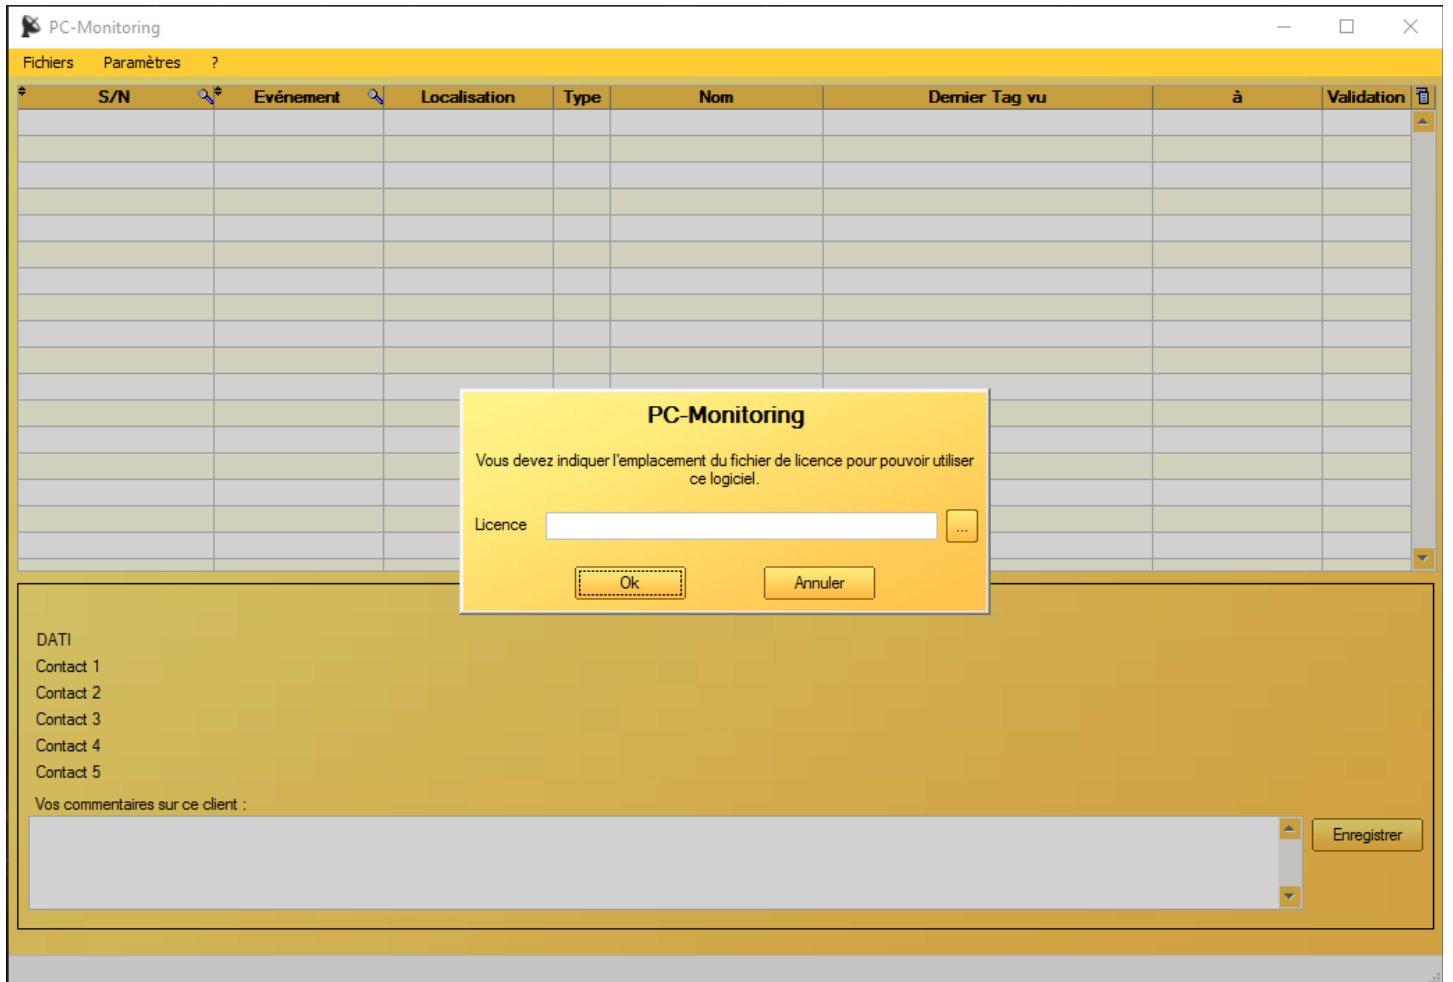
PC-Monitoring

Fichiers Paramètres ?

| S/N | Evénement | Localisation | Type | Nom | Dernier Tag vu | à | Validation |
|---|---|---|---|---|---|---|---|

PC-Monitoring

Vous devez indiquer l'emplacement du fichier de licence pour pouvoir utiliser ce logiciel.

Licence ...

Ok Annuler

DATI
Contact 1
Contact 2
Contact 3
Contact 4
Contact 5

Vos commentaires sur ce client :

Enregistrer